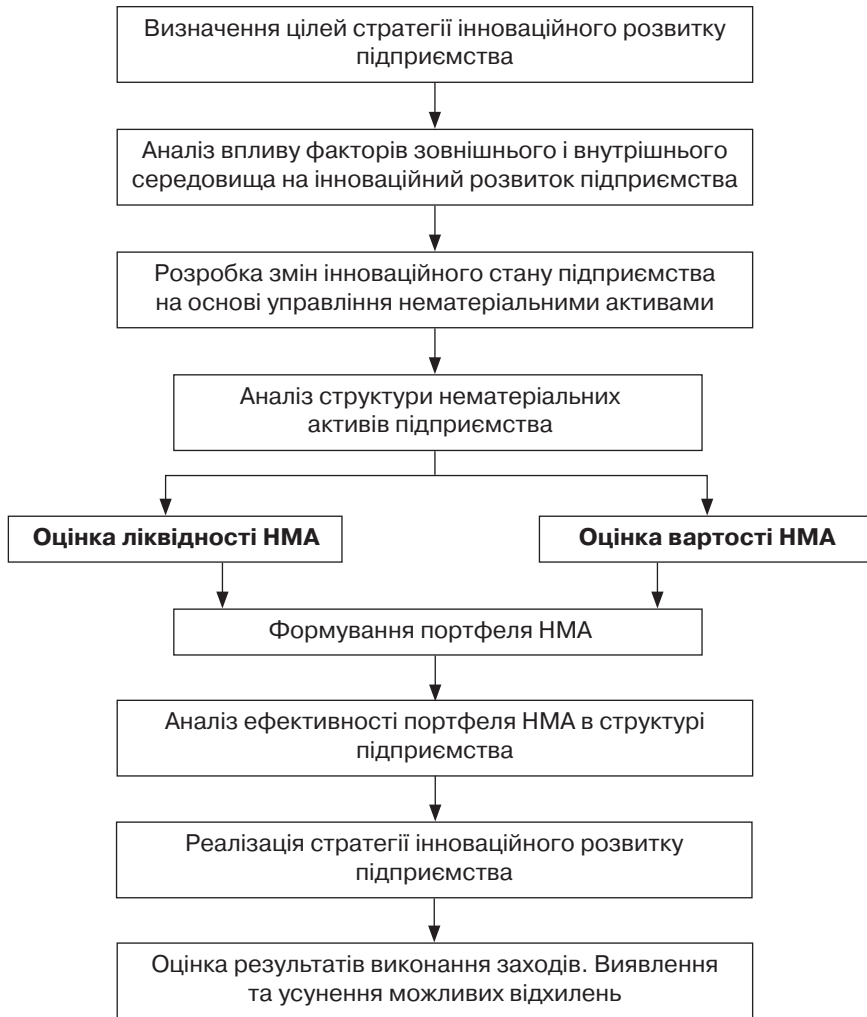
Визначення цілей стратегії інноваційного розвитку підприємства

Аналіз впливу факторів зовнішнього і внутрішнього середовища на інноваційний розвиток підприємства

Розробка змін інноваційного стану підприємства на основі управління нематеріальними активами

Аналіз структури нематеріальних активів підприємства

**Оцінка ліквідності НМА**

**Оцінка вартості НМА**

Формування портфеля НМА

Аналіз ефективності портфеля НМА в структурі підприємства

Реалізація стратегії інноваційного розвитку підприємства

Оцінка результатів виконання заходів. Виявлення та усунення можливих відхилень